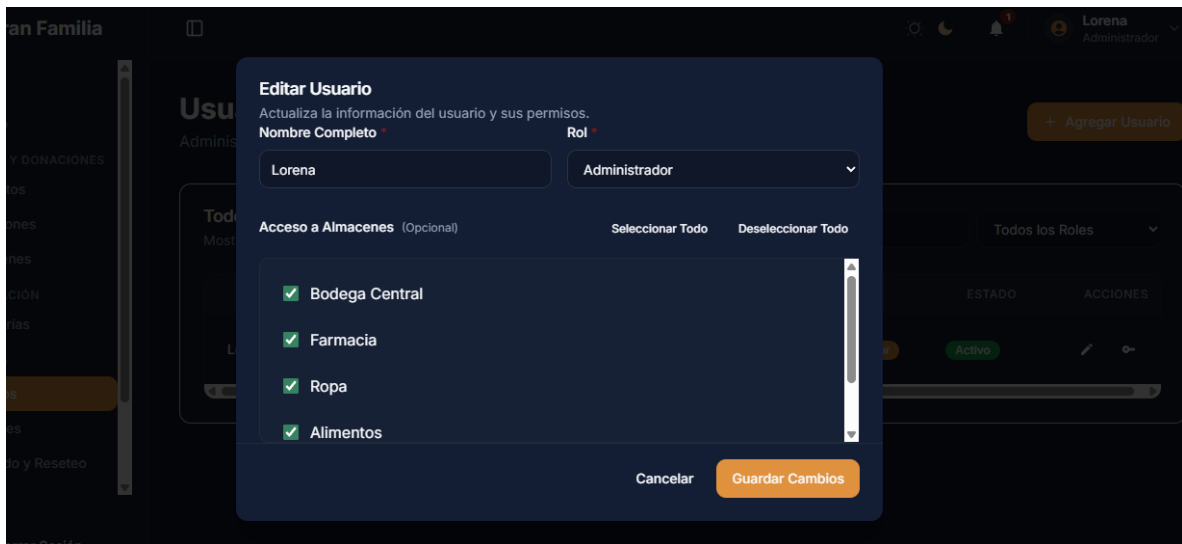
ran Familia

1

Lorena
Administrador

Usu
Adminis

Agregar Usuario

Y DONACIONES
tos
ones
nes
CIÓN
rías
s
es
do y Reseteo

Tod
Most

Todos los Roles

ESTADO
ACCIONES

L

Activo

Editar Usuario
Actualiza la información del usuario y sus permisos.

Nombre Completo *
Lorena

Rol *
Administrador

Acceso a Almacenes (Opcional)
Seleccionar Todo
Deseleccionar Todo

Bodega Central
Farmacia
Ropa
Alimentos

Cancelar
Guardar Cambios